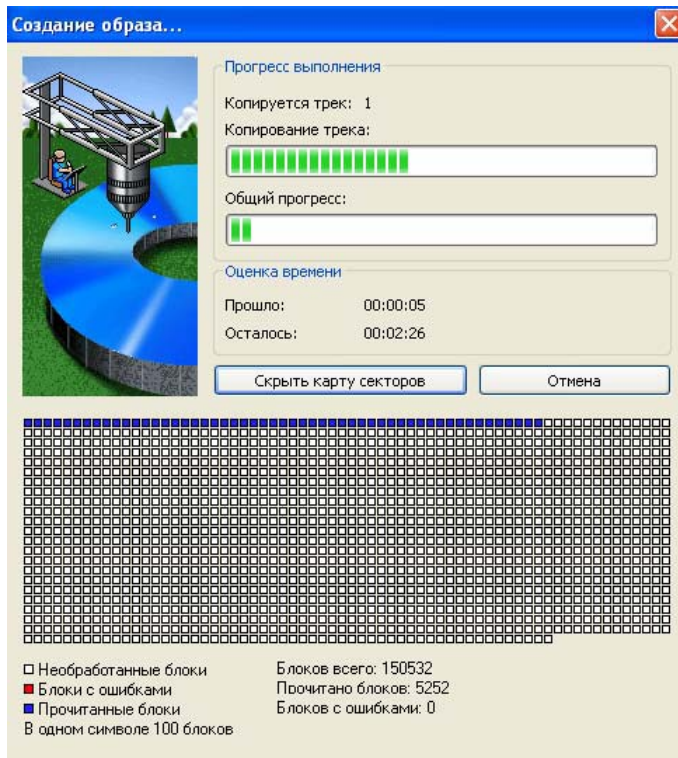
Создание образа...

Прогресс выполнения

Копируется трек: 1

Копирование трека:

Общий прогресс:

Оценка времени

Прошло: 00:00:05

Осталось: 00:02:26

Скрыть карту секторов

Отмена

Необработанные блоки
Блоки с ошибками
Прочитанные блоки
В одном символе 100 блоков

Блоков всего: 150532
Прочитано блоков: 5252
Блоков с ошибками: 0